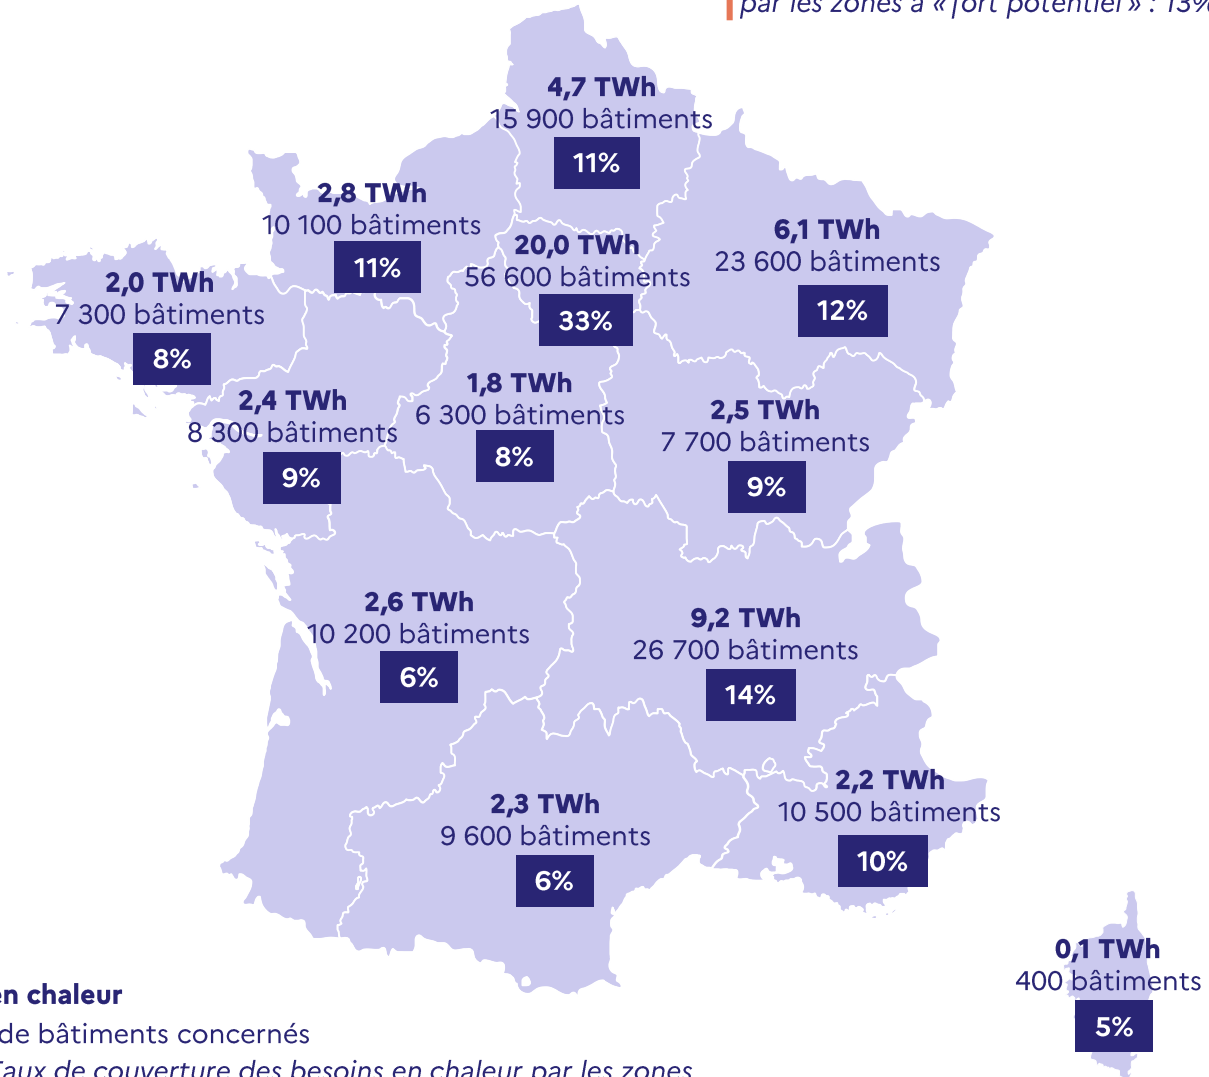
par les zones à « fort potentiel » : 13%

4,7 TWh
15 900 bâtiments
11%

2,8 TWh
10 100 bâtiments
11%

20,0 TWh
56 600 bâtiments
33%

6,1 TWh
23 600 bâtiments
12%

2,0 TWh
7 300 bâtiments
8%

2,4 TWh
8 300 bâtiments
9%

1,8 TWh
6 300 bâtiments
8%

2,5 TWh
7 700 bâtiments
9%

2,6 TWh
10 200 bâtiments
6%

9,2 TWh
26 700 bâtiments
14%

2,2 TWh
10 500 bâtiments
10%

2,3 TWh
9 600 bâtiments
6%

0,1 TWh
400 bâtiments
5%

en chaleur
de bâtiments concernés
Taux de couverture des besoins en chaleur par les zones